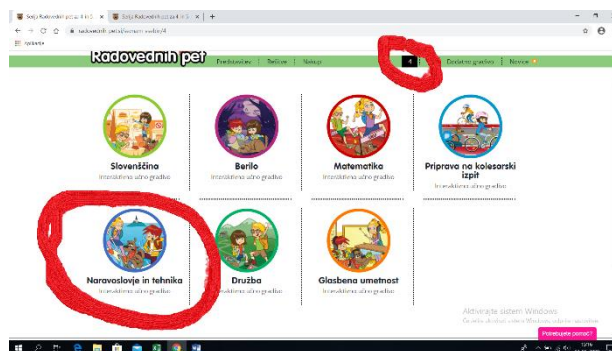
Svaji Radovednih pet | 4 in 5 × | Svaji Radovednih pet za 4 in 5 × | +

radovednih-pet.si/kontent/4

Aplikacije

Radovednih pet

Predstavitev | Delovni | Nakup

4

Dodatna gradiva | Novice

Slovenščina
Interaktivno učno gradivo

Berilo
Interaktivno učno gradivo

Matematika
Interaktivno učno gradivo

Priprava na kolesarski izpit
Interaktivno učno gradivo

Naravoslovje in tehnika
Interaktivno učno gradivo

Družba
Interaktivno učno gradivo

Glasbena umetnost
Interaktivno učno gradivo

Aktivirajte sistem Windows
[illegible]

Potrebujete pomoč?